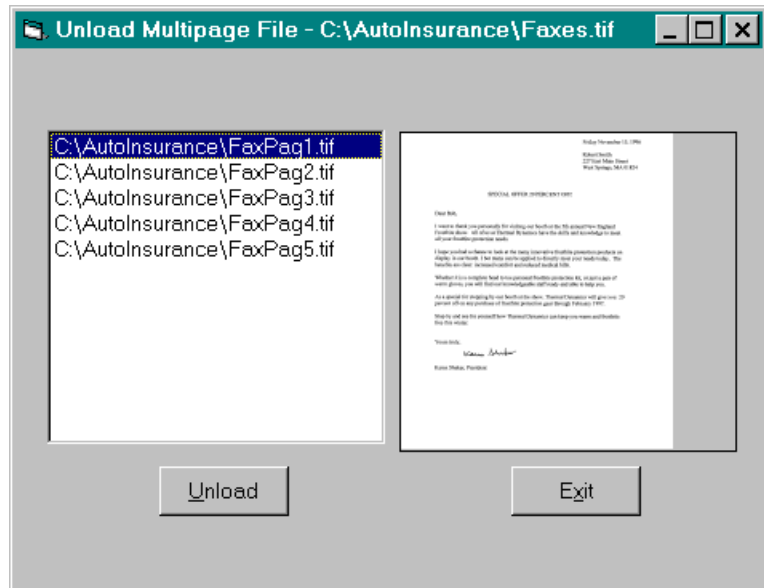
Unload Multipage File - C:\AutoInsurance\Faxes.tif

C:\AutoInsurance\FaxPag1.tif
C:\AutoInsurance\FaxPag2.tif
C:\AutoInsurance\FaxPag3.tif
C:\AutoInsurance\FaxPag4.tif
C:\AutoInsurance\FaxPag5.tif

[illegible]

Unload

Exit